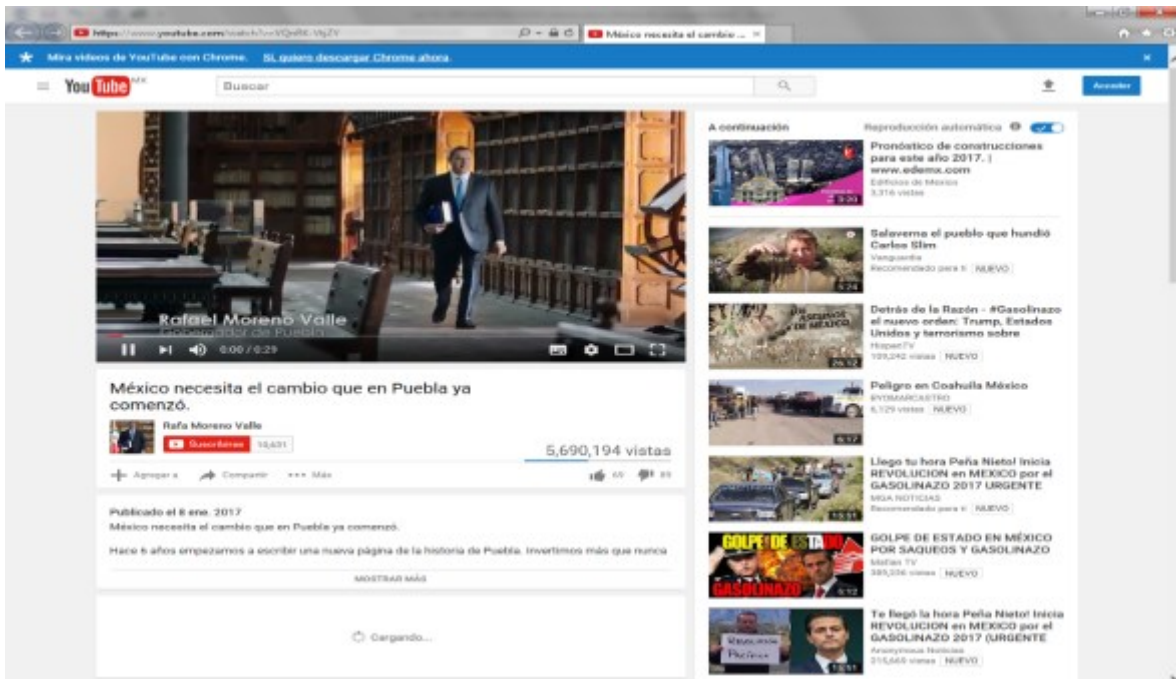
https://www.youtube.com/watch?v=VQnRE-VqZY
México necesita el cambio ...

Mira videos de YouTube con Chrome. Sí, quiero descargar Chrome ahora.

YouTube MX
Buscar
Acceder

Rafael Moreno Valle
Gobernador de Puebla
0:00 / 0:29

México necesita el cambio que en Puebla ya comenzó.
Rafa Moreno Valle
Suscribirse 14,631
5,690,194 vistas
Agregar a
Compartir
Más
69
85

Publicado el 8 ene. 2017
México necesita el cambio que en Puebla ya comenzó.
Hace 6 años empezamos a escribir una nueva página de la historia de Puebla. Invertimos más que nunca
MOSTRAR MÁS

Cargando...

A continuación
Reproducción automática

Pronóstico de construcciones para este año 2017. | www.edemx.com
Edificios de México
3,316 vistas
3:20

Salvemos el pueblo que hundió Carlos Slim
Vanguardia
Recomendado para ti NUEVO
1:24

Detrás de la Razón - #Gasolinazo el nuevo orden: Trump, Estados Unidos y terrorismo sobre
HispanTV
109,242 vistas NUEVO
26:12

Peligro en Coahuila México
BYOMARCASTRO
6,129 vistas NUEVO
6:17

Llego tu hora Peña Nieto! Inicia REVOLUCION en MEXICO por el GASOLINAZO 2017 URGENTE
MGA NOTICIAS
Recomendado para ti NUEVO
13:31

GOLPE DE ESTADO EN MÉXICO POR SAQUEOS Y GASOLINAZO
Misfan TV
389,336 vistas NUEVO
9:12

Te llegó la hora Peña Nieto! Inicia REVOLUCION en MEXICO por el GASOLINAZO 2017 (URGENTE
Anonymous Noticias
215,669 vistas NUEVO
13:31